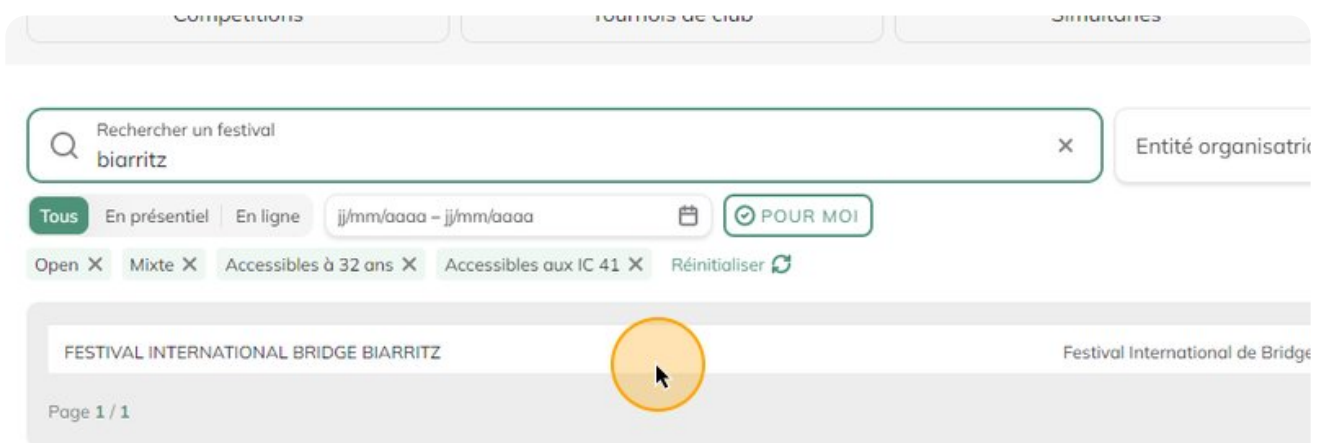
Compétitions

Tournois de club

Simultanés

Rechercher un festival
biarritz

×

Entité organisatri

Tous
En présentiel
En ligne
jj/mm/aaaa – jj/mm/aaaa
POUR MOI

Open ×
Mixte ×
Accessibles à 32 ans ×
Accessibles aux IC 41 ×
Réinitialiser

FESTIVAL INTERNATIONAL BRIDGE BIARRITZ

Festival International de Bridge

Page 1 / 1